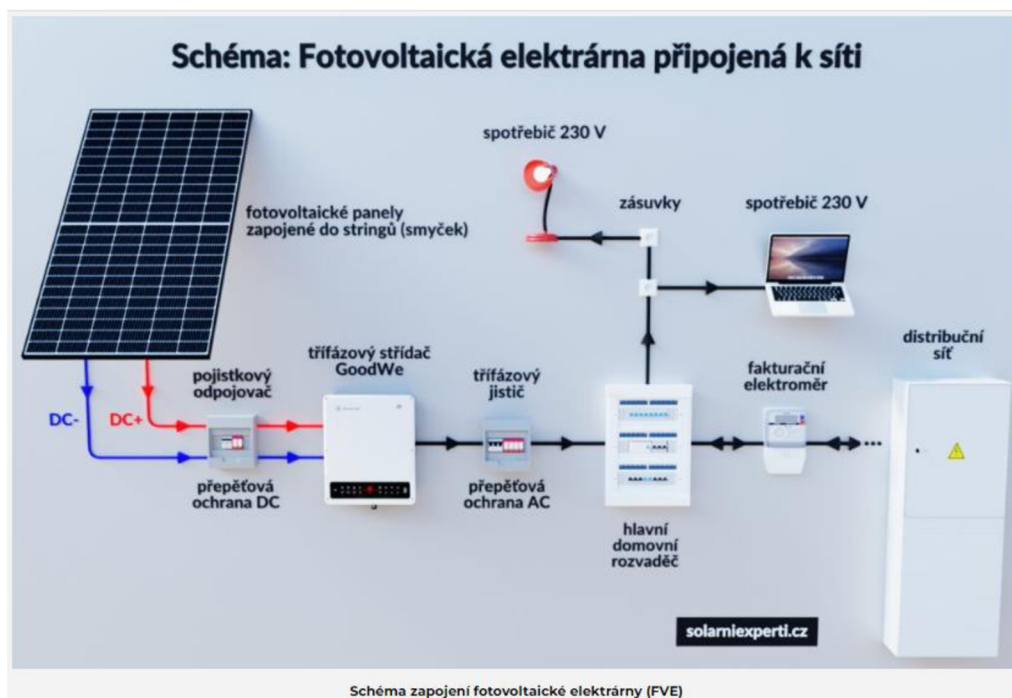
Schéma: Fotovoltaická elektrárna připojená k síti

spotřebič 230 V

zásuvky

spotřebič 230 V

fotovoltaické panely zapojené do stringů (smyček)

distribuční síť

třífázový střídač GoodWe

pojistkový odpojovač

třífázový jistič

fakturační elektroměr

DC-

DC+

přepěťová ochrana DC

přepěťová ochrana AC

hlavní domovní rozvaděč

solarniexperti.cz

Schéma zapojení fotovoltaické elektrárny (FVE)